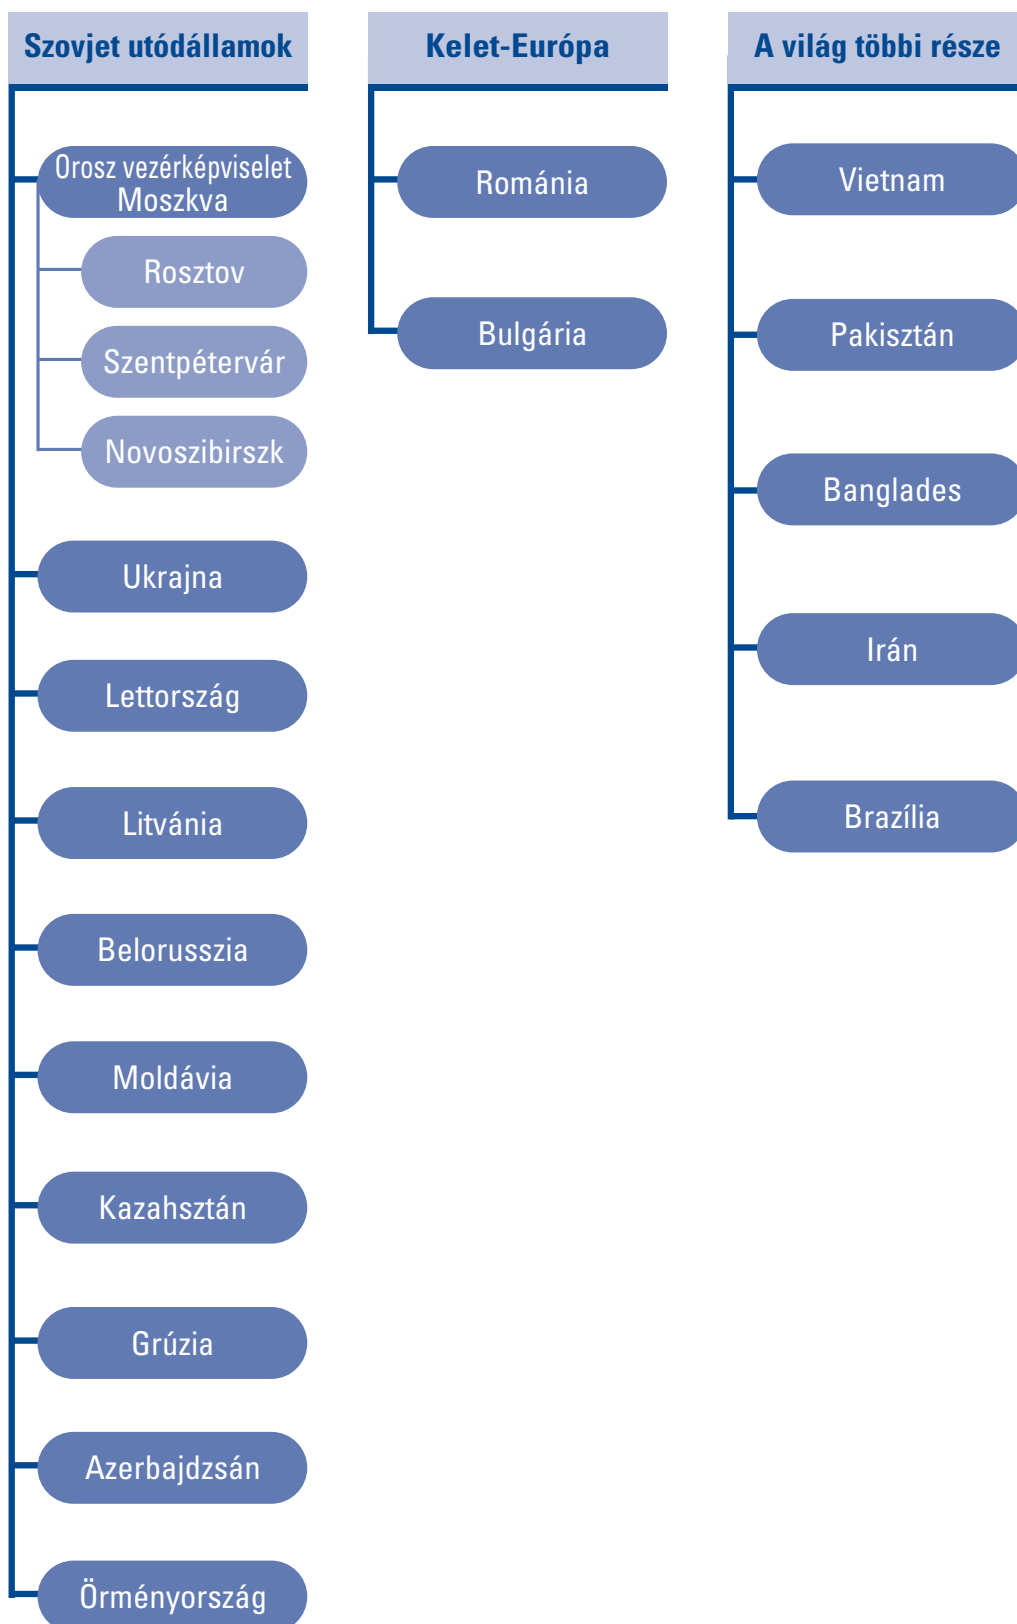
Szovjet utódállamok

Orosz vezérképviselet Moszkva

Rosztov

Szentpétervár

Novoszibirszk

Ukrajna

Lettország

Litvánia

Belorusszia

Moldávia

Kazahsztán

Grúzia

Azerbajdzsán

Örményország

Kelet-Európa

Románia

Bulgária

A világ többi része

Vietnam

Pakisztán

Banglades

Irán

Brazília